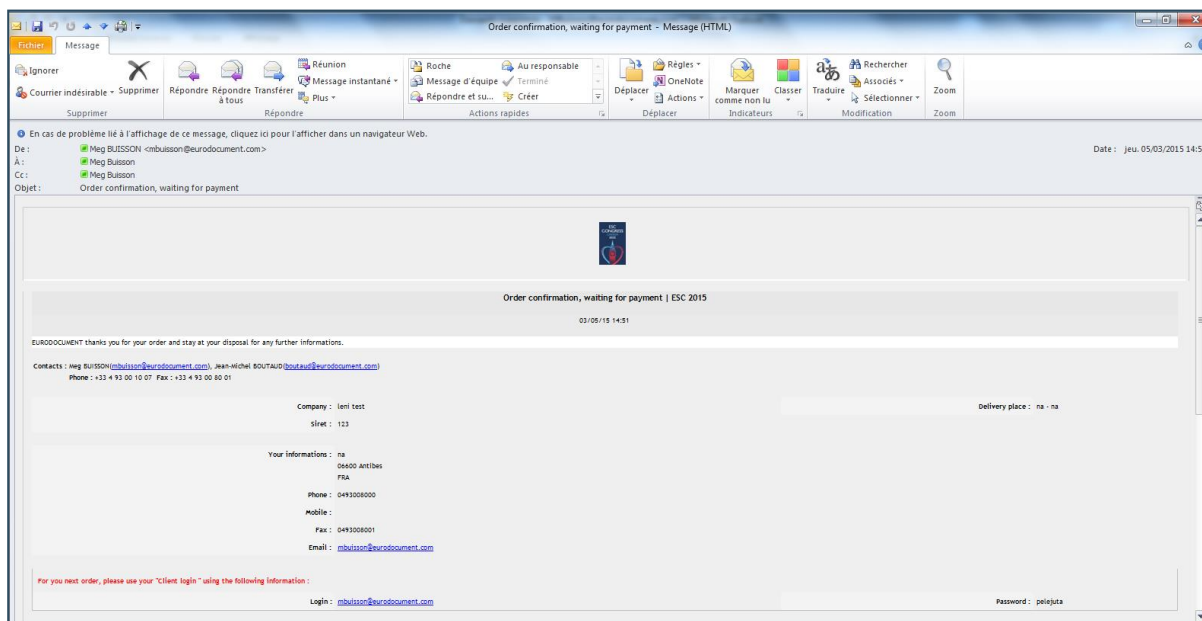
Order confirmation, waiting for payment - Message (HTML)

Fichier Message

Ignorer
Courrier indésirable
Supprimer
Supprimer

Répondre
Répondre à tous
Transférer
Réunion
Message instantané
Plus
Répondre

Roche
Message d'équipe
Répondre et su...
Au responsable
Terminé
Créer
Actions rapides

Déplacer
Règles
OneNote
Actions
Déplacer

Marquer comme non lu
Classer
Indicateurs

Traduire
Rechercher
Associés
Sélectionner
Modification

Zoom
Zoom

En cas de problème lié à l'affichage de ce message, cliquez ici pour l'afficher dans un navigateur Web.
De : Meg BUISSON <mbuisson@eurodocument.com>
À : Meg Buisson
Cc : Meg Buisson
Objet : Order confirmation, waiting for payment
Date : jeu. 05/03/2015 14:5

Order confirmation, waiting for payment | ESC 2015

03/05/15 14:51

EURODOCUMENT thanks you for your order and stay at your disposal for any further informations.

Contacts : Meg BUISSON(mbuisson@eurodocument.com), Jean-Michel BOUTAUD(boutaud@eurodocument.com)
Phone : +33 4 93 00 10 07 Fax : +33 4 93 00 80 01

Company : leni test
Siret : 123
Delivery place : na - na

Your informations : na
06600 Antibes
FRA
Phone : 0493008000
Mobile :
Fax : 0493008001
Email : mbuisson@eurodocument.com

For you next order, please use your "Client login " using the following information :

Login : mbuisson@eurodocument.com
Password : pelejuta